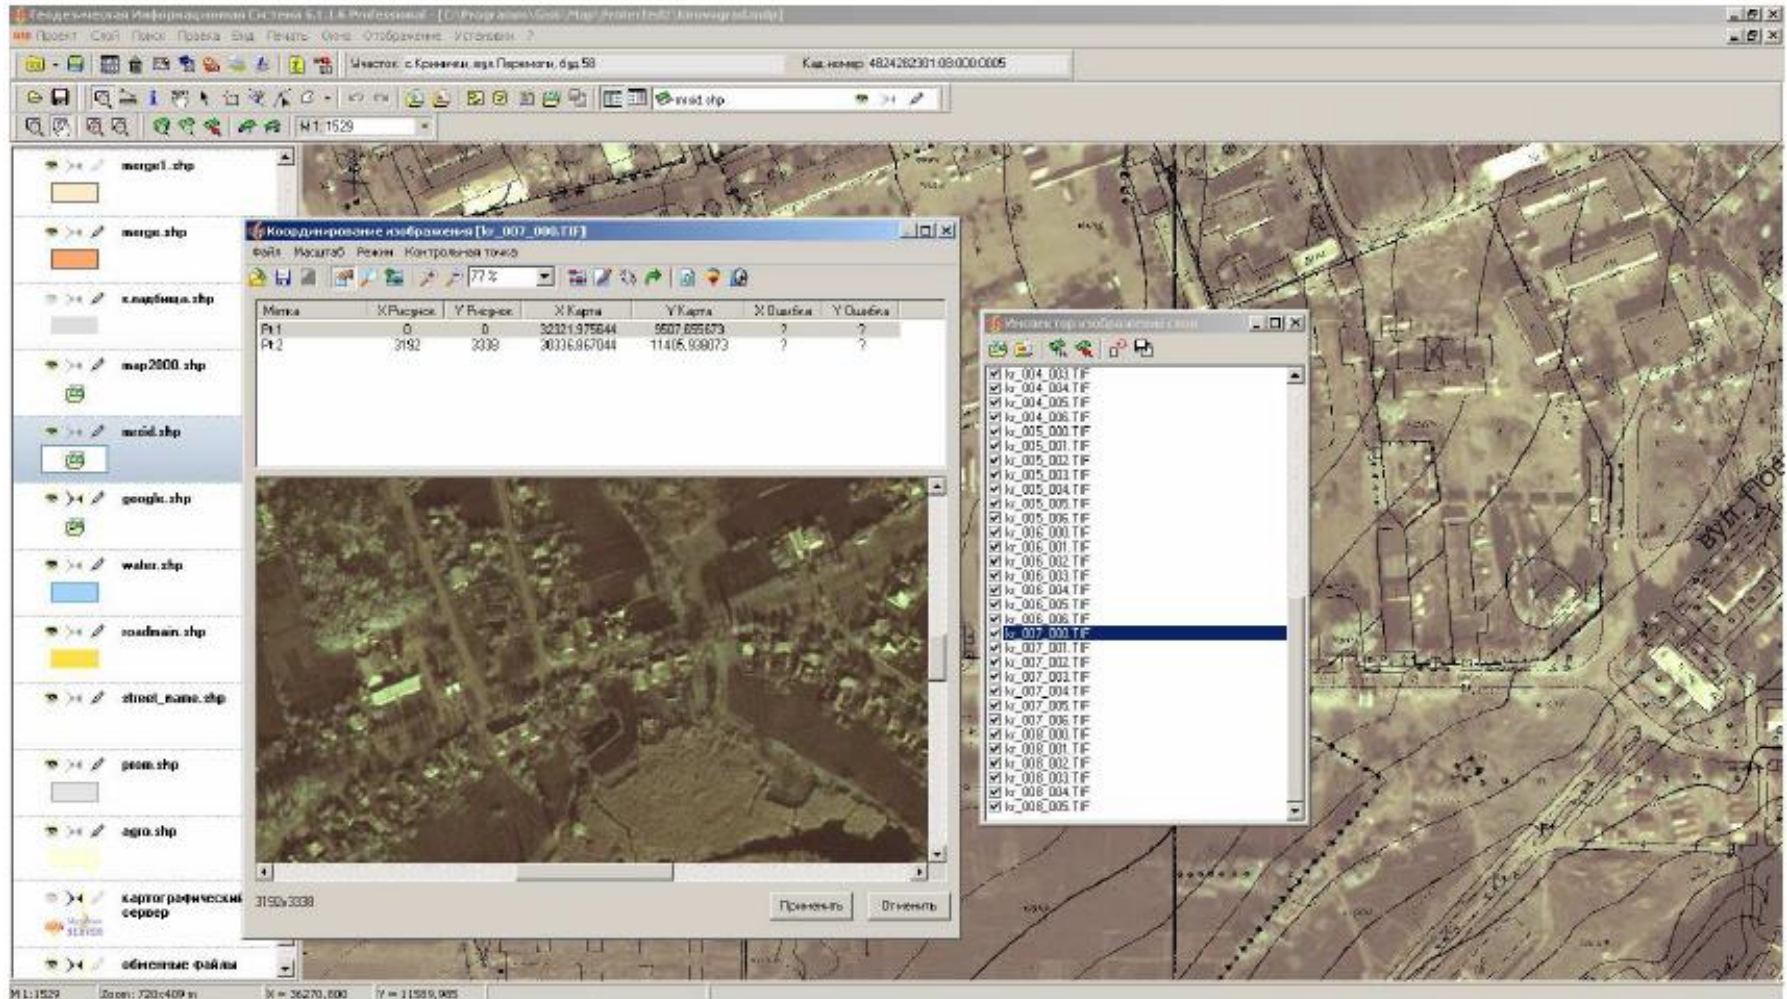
Геодезическая Информационная Система 6.1.1.6 Professional - [C:\Programs\Geo\Map\Projects\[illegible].map]
Проект Слой Поиск Правка Вид Печать Окно Отображение Установки ?
Участок: с Кринички, вул.Перемоги, буд.58
Кад.номер: 4824282301:08:000:0005
mxid.shp
M 1:1529
merge1.shp
merge.shp
s.nadbuda.shp
map2000.shp
mxid.shp
google.shp
water.shp
roadmain.shp
street_name.shp
prom.shp
agro.shp
картографический сервер
обменные файлы
Координирование изображения [kr_007_000.TIF]
Файл Масштаб Режим Контрольная точка
77 %

| Метка | X Рисунок | Y Рисунок | X Карта | Y Карта | X Ошибка | Y Ошибка |
|---|---|---|---|---|---|---|
| Pt 1 | 0 | 0 | 32321.975644 | 9507.655673 | ? | ? |
| Pt 2 | 3192 | 3338 | 30336.867044 | 11405.938073 | ? | ? |

3192x3338
Применить
Отменить
Инспектор изображений слоя
kr_004_003.TIF
kr_004_004.TIF
kr_004_005.TIF
kr_004_006.TIF
kr_005_000.TIF
kr_005_001.TIF
kr_005_002.TIF
kr_005_003.TIF
kr_005_004.TIF
kr_005_005.TIF
kr_005_006.TIF
kr_006_000.TIF
kr_006_001.TIF
kr_006_002.TIF
kr_006_003.TIF
kr_006_004.TIF
kr_006_005.TIF
kr_006_006.TIF
kr_007_000.TIF
kr_007_001.TIF
kr_007_002.TIF
kr_007_003.TIF
kr_007_004.TIF
kr_007_005.TIF
kr_007_006.TIF
kr_008_000.TIF
kr_008_001.TIF
kr_008_002.TIF
kr_008_003.TIF
kr_008_004.TIF
kr_008_005.TIF
вул. Пое
M 1:1529 Zoom: 720x409 m X = 36270.600 Y = 11589.985